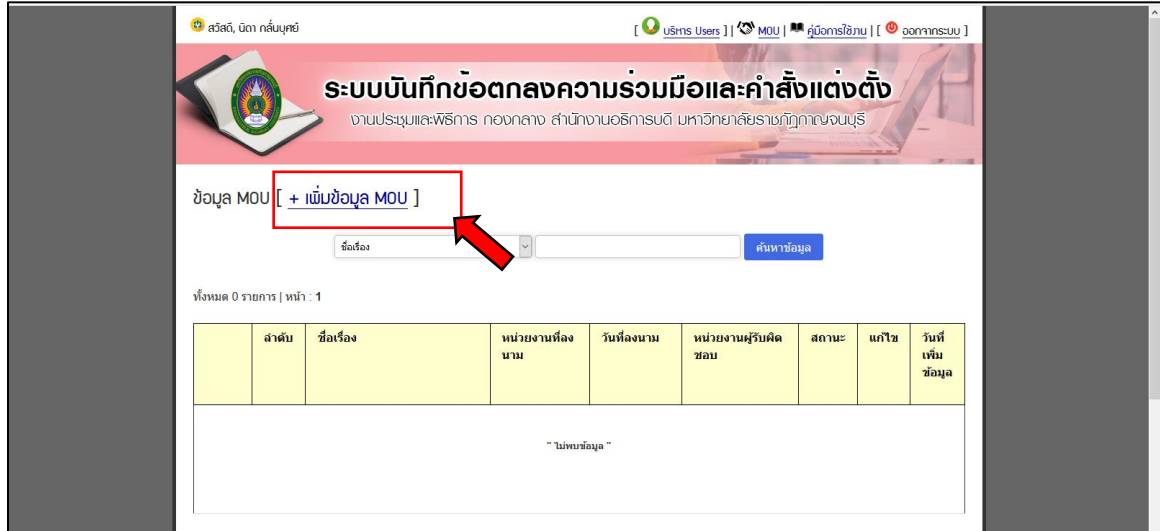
สวัสดี, นิดา กลิ่นบุศย์

[ บริหาร Users ] | MOU | คู่มือการใช้งาน | [ ออกจากระบบ ]

ระบบบันทึกข้อตกลงความร่วมมือและคำสั่งแต่งตั้ง

งานประชุมและพิธีการ กองกลาง สำนักงานอธิการบดี มหาวิทยาลัยราชภัฏกาญจนบุรี

ข้อมูล MOU [ + เพิ่มข้อมูล MOU ]

ชื่อเรื่อง

ค้นหาข้อมูล

ทั้งหมด 0 รายการ | หน้า : 1

| | ลำดับ | ชื่อเรื่อง | หน่วยงานที่ลงนาม | วันที่ลงนาม | หน่วยงานผู้รับผิดชอบ | สถานะ | แก้ไข | วันที่เพิ่มข้อมูล |
|---|---|---|---|---|---|---|---|---|
| | | | " ไม่พบข้อมูล " | | | | | |